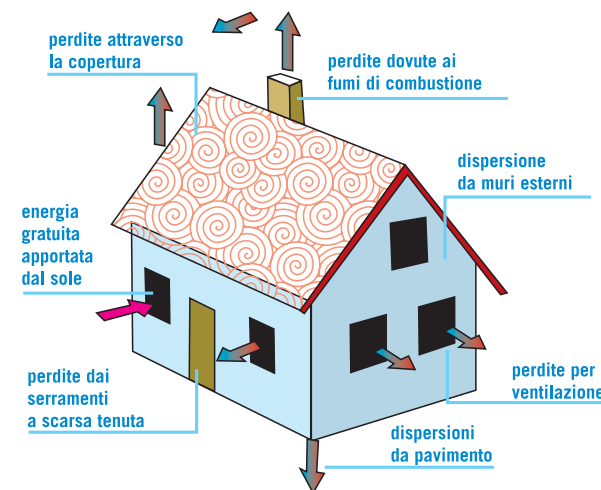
perdite attraverso la copertura

perdite dovute ai fumi di combustione

dispersione da muri esterni

energia gratuita apportata dal sole

perdite dai serramenti a scarsa tenuta

perdite per ventilazione

dispersioni da pavimento